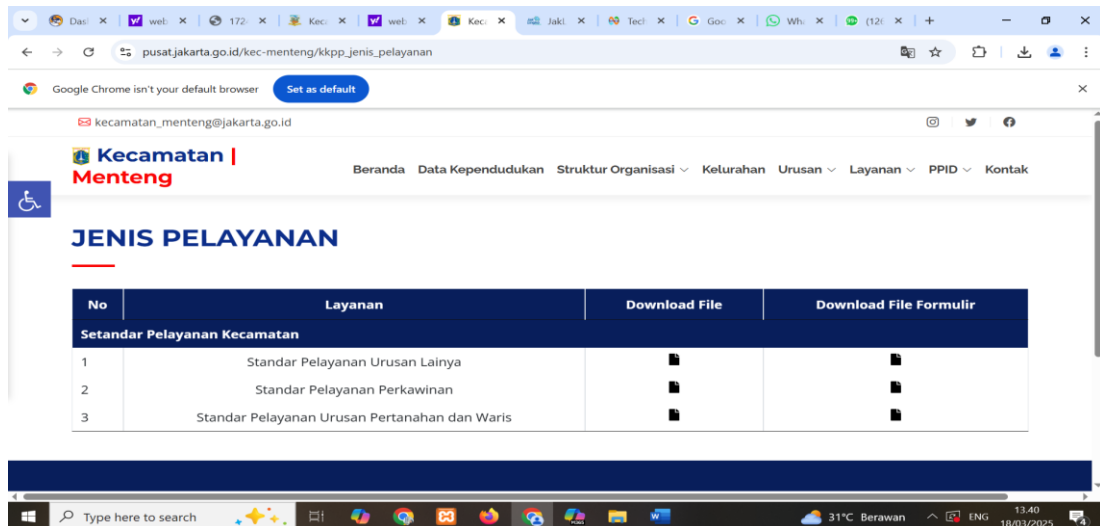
Dasl × web × 172 × Kec × web × Kec × Jakt × Tech × Goo × Wh × (12 × +

pusat.jakarta.go.id/kec-menteng/kkpp_jenis_pelayanan

Google Chrome isn't your default browser Set as default

kecamatan_menteng@jakarta.go.id

Kecamatan | Menteng

Beranda Data Kependudukan Struktur Organisasi Kelurahan Urusan Layanan PPID Kontak

JENIS PELAYANAN

| No | Layanan | Download File | Download File Formulir |
|---|---|---|---|
| Setandar Pelayanan Kecamatan | | | |
| 1 | Standar Pelayanan Urusan Lainya | | |
| 2 | Standar Pelayanan Perkawinan | | |
| 3 | Standar Pelayanan Urusan Pertanahan dan Waris | | |

Type here to search

31°C Berawan ENG 13.40 18/03/2025